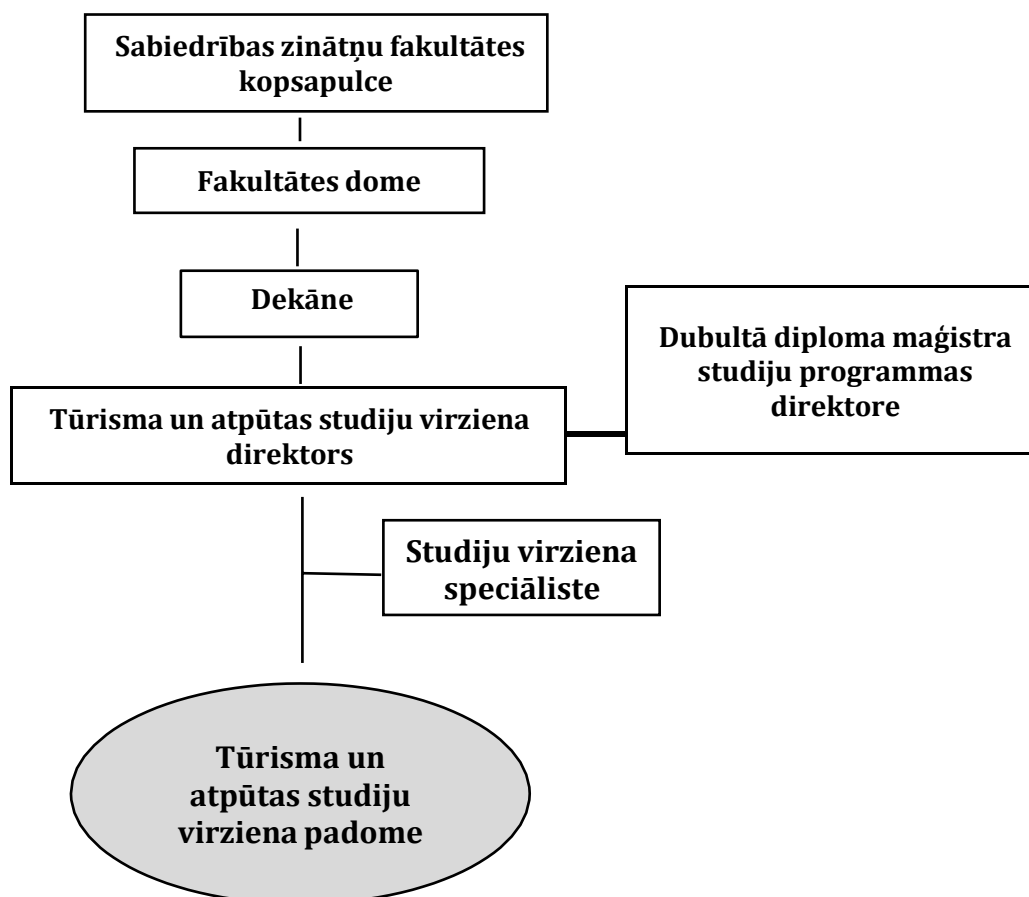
Sabiedrības zinātņu fakultātes kopsapulce

Fakultātes dome

Dekāne

Dubultā diploma maģistra studiju programmas direktore

Tūrisma un atpūtas studiju virziena direktors

Studiju virziena speciāliste

Tūrisma un atpūtas studiju virziena padome